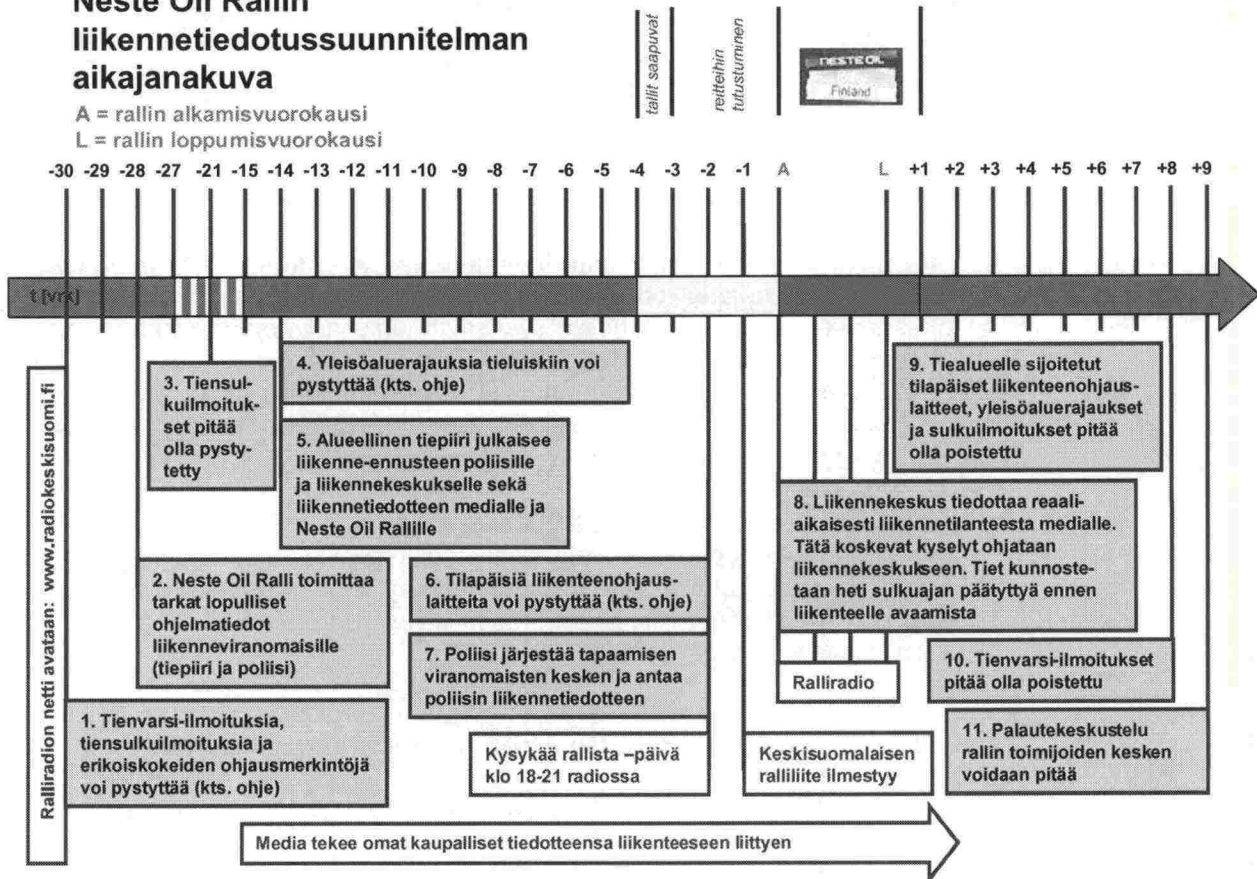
Neste Oil Rallin liikennetiedotussuunnitelman aikajanakuva

A = rallin alkamisvuorokausi
L = rallin loppumisvuorokausi

tallit saapuvat

reitteihin tutustuminen

NESTE OIL
Finland

-30 -29 -28 -27 -21 -15 -14 -13 -12 -11 -10 -9 -8 -7 -6 -5 -4 -3 -2 -1 A L +1 +2 +3 +4 +5 +6 +7 +8 +9

t [vrk]

Ralliradion netti avataan: www.radiokeskisuomi.fi

3. Tiensulkuilmoitukset pitää olla pystytetty

4. Yleisöaluerajauksia tieluiskiin voi pystyttää (kts. ohje)

5. Alueellinen tiepiiri julkaisee liikenne-ennusteen poliisille ja liikennekeskukselle sekä liikennetiedotteen medialle ja Neste Oil Rallille

9. Tiealueelle sijoitetut tilapäiset liikenteenohjauslaitteet, yleisöaluerajaukset ja sulkuilmoitukset pitää olla poistettu

8. Liikennekeskus tiedottaa reaaliaikaisesti liikennetilanteesta medialle. Tätä koskevat kyselyt ohjataan liikennekeskukseen. Tiet kunnostetaan heti sulkuajan päätyttyä ennen liikenteelle avaamista

2. Neste Oil Ralli toimittaa tarkat lopulliset ohjelmatiedot liikenneviranomaisille (tiepiiri ja poliisi)

6. Tilapäisiä liikenteenohjauslaitteita voi pystyttää (kts. ohje)

7. Poliisi järjestää tapaamisen viranomaisten kesken ja antaa poliisin liikennetiedotteen

Ralliradio

10. Tienvarsi-ilmoitukset pitää olla poistettu

1. Tienvarsi-ilmoituksia, tiensulkuilmoituksia ja erikoiskokeiden ohjausmerkintöjä voi pystyttää (kts. ohje)

Kysykää rallista –päivä klo 18-21 radiossa

Keskisuomalaisen ralliliite ilmestyy

11. Palautekeskustelu rallin toimijoiden kesken voidaan pitää

Media tekee omat kaupalliset tiedotteensa liikenteeseen liittyen